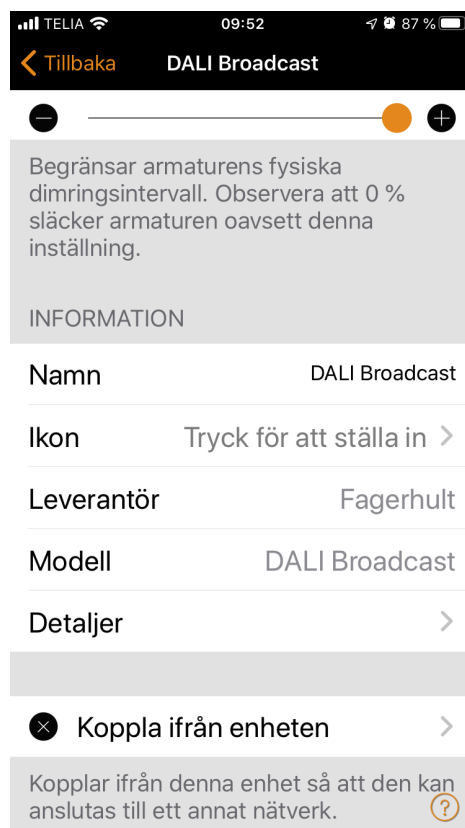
TELIA 09:52 87 %

Tillbaka DALI Broadcast

Begränsar armaturens fysiska dimringsintervall. Observera att 0 % släcker armaturen oavsett denna inställning.

INFORMATION

| | |
|---|---|
| Namn | DALI Broadcast |
| Ikon | Tryck för att ställa in |
| Leverantör | Fagerhult |
| Modell | DALI Broadcast |
| Detaljer | |

Koppla ifrån enheten

Kopplar ifrån denna enhet så att den kan anslutas till ett annat nätverk.

?